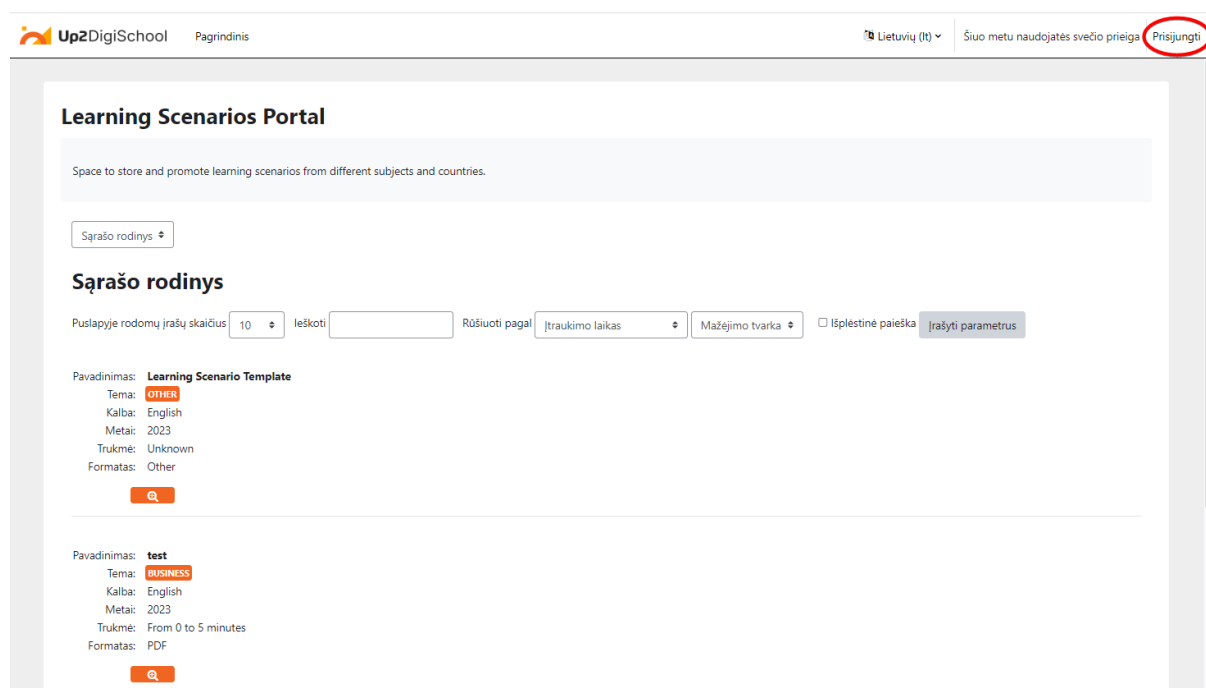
Up2DigiSchool Pagrindinis

Lietuvių (lt) Šiuo metu naudojatės svečio prieiga Prisijungti

Learning Scenarios Portal

Space to store and promote learning scenarios from different subjects and countries.

Sąrašo rodinys

Sąrašo rodinys

Puslapyje rodomų įrašų skaičius 10 Ieškoti Rūšiuoti pagal Įtraukimo laikas Mažėjimo tvarka Išplėstinė paieška Įrašyti parametrus

Pavadinimas: Learning Scenario Template
Tema: OTHER
Kalba: English
Metai: 2023
Trukmė: Unknown
Formatas: Other

Pavadinimas: test
Tema: BUSINESS
Kalba: English
Metai: 2023
Trukmė: From 0 to 5 minutes
Formatas: PDF